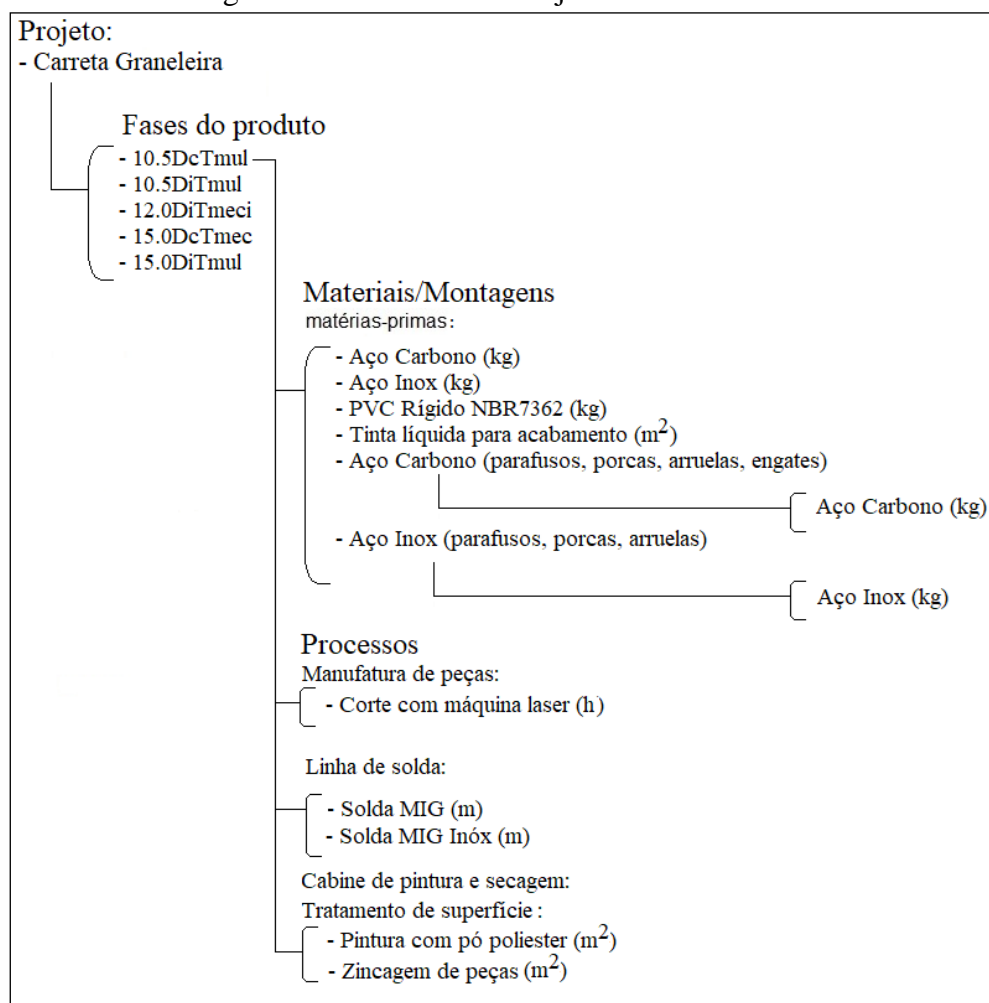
Projeto:
- Carreta Graneleira

Fases do produto
- 10.5DcTmul
- 10.5DiTmul
- 12.0DiTmeci
- 15.0DcTmec
- 15.0DiTmul

Materiais/Montagens
matérias-primas:
- Aço Carbono (kg)
- Aço Inox (kg)
- PVC Rígido NBR7362 (kg)
- Tinta líquida para acabamento ($m^2$)
- Aço Carbono (parafusos, porcas, arruelas, engates)
Aço Carbono (kg)
- Aço Inox (parafusos, porcas, arruelas)
Aço Inox (kg)

Processos
Manufatura de peças:
- Corte com máquina laser (h)

Linha de solda:
- Solda MIG (m)
- Solda MIG Inóx (m)

Cabine de pintura e secagem:
Tratamento de superfície:
- Pintura com pó poliester ($m^2$)
- Zincagem de peças ($m^2$)